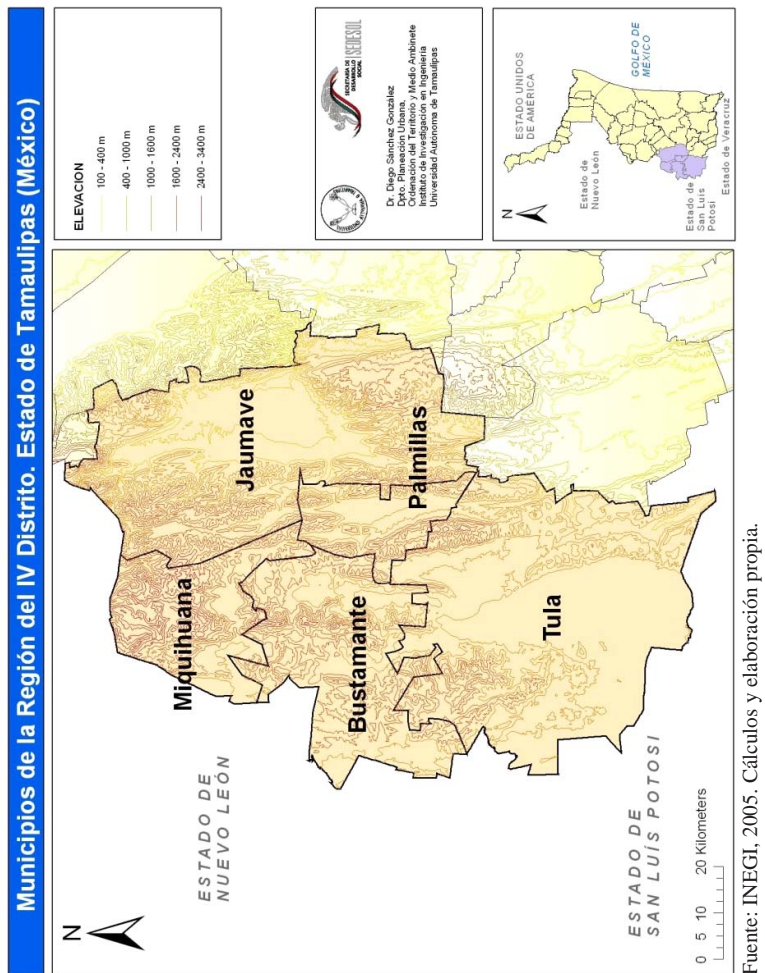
Municipios de la Región del IV Distrito. Estado de Tamaulipas (México)

ELEVACION
100 - 400 m
400 - 1000 m
1000 - 1600 m
1600 - 2400 m
2400 - 3400 m

SECRETARIA DE DESARROLLO SOCIAL
SEDESOL

Dr. Diego Sánchez González
Dpto. Planeación Urbana,
Ordenación del Territorio y Medio Ambiente
Instituto de Investigación en Ingeniería
Universidad Autónoma de Tamaulipas

N

ESTADO UNIDOS DE AMERICA
GOLFO DE MEXICO
Estado de Nuevo León
Estado de San Luis Potosí
Estado de Veracruz

N

Jaumave
Miquihuana
Palmillas
Bustamante
Tula

ESTADO DE NUEVO LEÓN
ESTADO DE SAN LUIS POTOSI

0 5 10 20 Kilometers

Fuente: INEGI, 2005. Cálculos y elaboración propia.